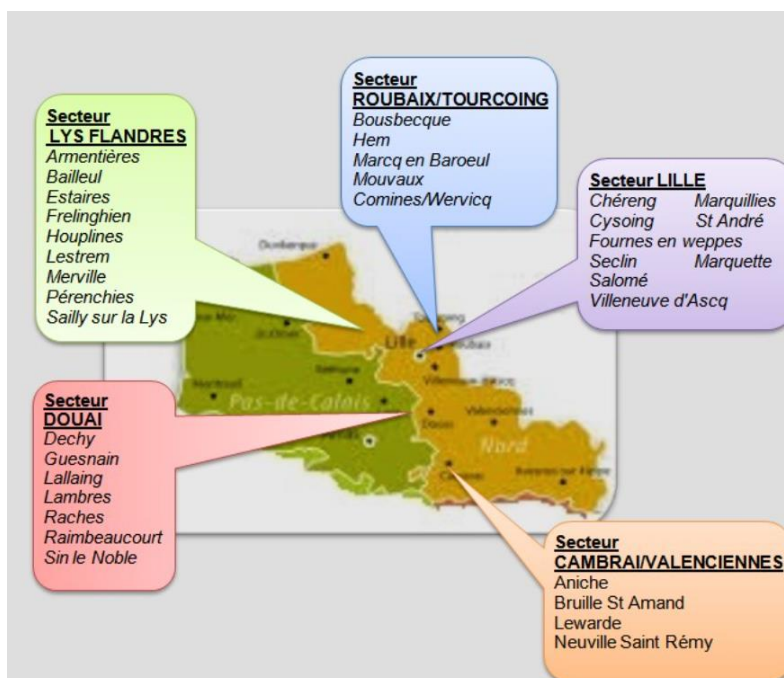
Secteur
LYS FLANDRES
Armentières
Bailleul
Estaires
Frelinghien
Houplines
Lestrem
Merville
Pérenchies
Sailly sur la Lys

Secteur
ROUBAIX/TOURCOING
Bousbecque
Hem
Marcq en Baroeul
Mouvaux
Comines/Wervicq

Secteur LILLE
Chéreng
Marquillies
Cysoing
St André
Fournes en weppes
Seclin
Marquette
Salomé
Villeneuve d'Ascq

Dunkerque
Lille
Roubaix
Béthune
Villeneuve-d'Ascq
Valenciennes
Douai
Pas-de-Calais
Nord
Arras
Cambrai

Secteur
DOUAI
Dechy
Guesnain
Lallaing
Lambres
Raches
Raimbeaucourt
Sin le Noble

Secteur
CAMBRAI/VALENCIENNES
Aniche
Bruille St Amand
Lewarde
Neuville Saint Rémy